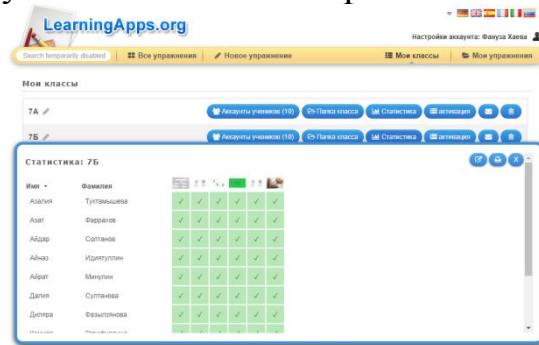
LearningApps.org

Настройки аккаунта: Фануза Хаева

Search temporarily disabled | Все упражнения | Новое упражнение | Мои классы | Мои упражнения

Мои классы

7А | Аккаунты учеников (10) | Папка класса | Статистика | активация

7Б | Аккаунты учеников (10) | Папка класса | Статистика | активация

Статистика: 7Б

| Имя | Фамилия | | | | | | |
|---|---|---|---|---|---|---|---|
| Азалия | Туктамышева | ✓ | ✓ | ✓ | ✓ | ✓ | ✓ |
| Азат | Фаррахов | ✓ | ✓ | ✓ | ✓ | ✓ | ✓ |
| Айдар | Солтанов | ✓ | ✓ | ✓ | ✓ | ✓ | ✓ |
| Айназ | Идиятуллин | ✓ | ✓ | ✓ | ✓ | ✓ | ✓ |
| Айрат | Минулин | ✓ | ✓ | ✓ | ✓ | ✓ | ✓ |
| Далия | Султанова | ✓ | ✓ | ✓ | ✓ | ✓ | ✓ |
| Диляра | Фазылзянова | ✓ | ✓ | ✓ | ✓ | ✓ | ✓ |
| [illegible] | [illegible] | | | | | | |